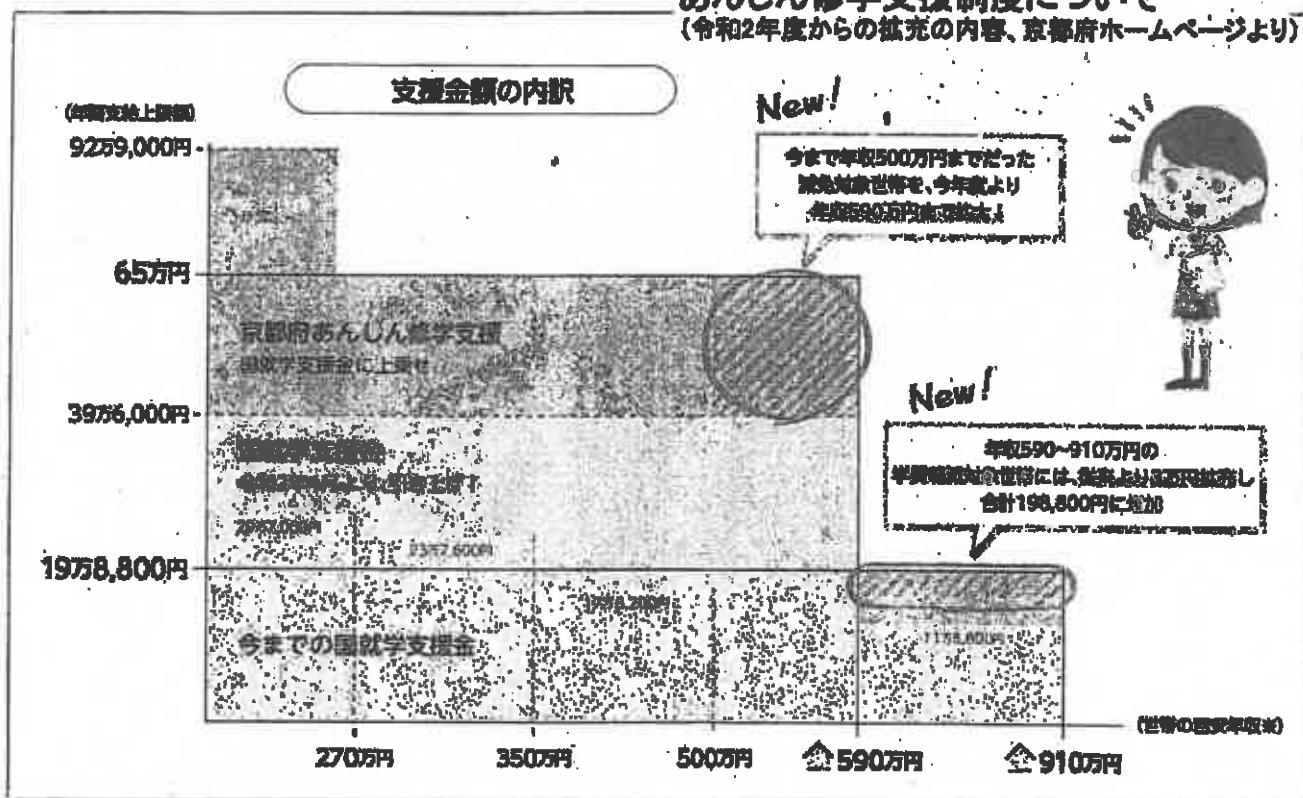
あんしん修学支援制度について
(令和2年度からの拡充の内容、京都府ホームページより)

支援金額の内訳

(年間支給上限額)
92万9,000円
65万円
39万6,000円
19万8,800円

New!
今まで年収500万円までだった
減免対象世帯を、今年度より
年収590万円に拡大!

京都府あんしん修学支援
国就学支援金に上乗せ

New!
年収590~910万円の
学費減免対象世帯には、従来より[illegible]拡充し
合計198,800円に増加

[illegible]
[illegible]
29万7,000円
23万7,600円
17万8,200円
11万8,800円

今までの国就学支援金

270万円
350万円
500万円
590万円
910万円
(世帯の目安年収※)